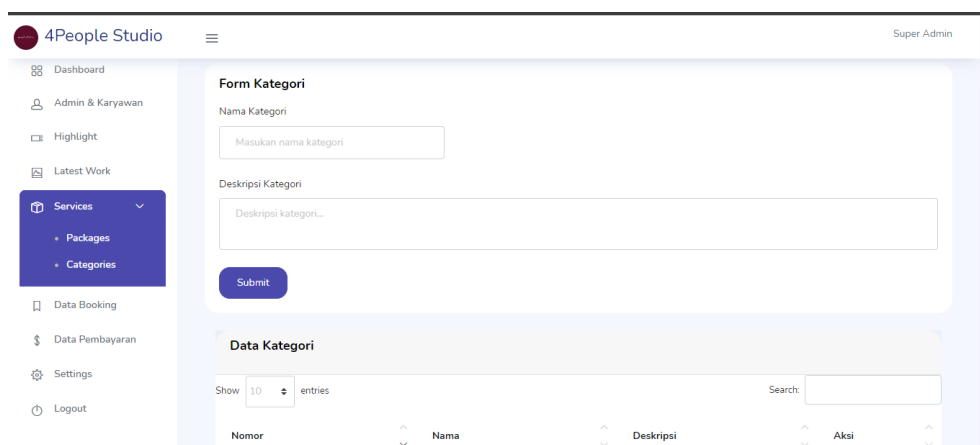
4People Studio

Super Admin

Dashboard

Admin & Karyawan

Highlight

Latest Work

Services

Packages

Categories

Data Booking

Data Pembayaran

Settings

Logout

Form Kategori

Nama Kategori

Masukan nama kategori

Deskripsi Kategori

Deskripsi kategori...

Submit

Data Kategori

Show 10 entries

Search:

| Nomor | Nama | Deskripsi | Aksi |
|---|---|---|---|